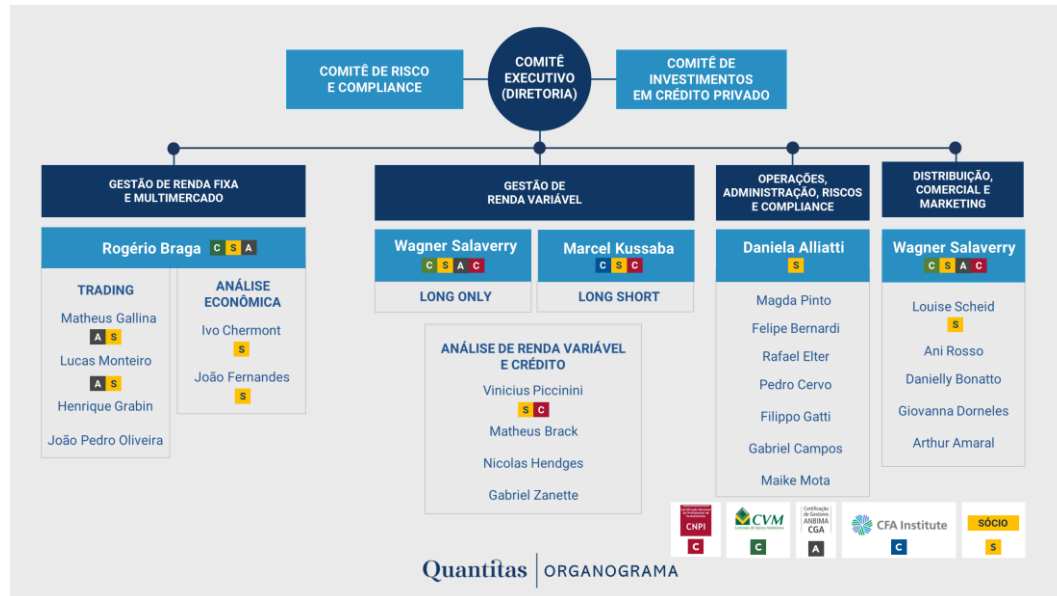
COMITÊ DE RISCO E COMPLIANCE

COMITÊ EXECUTIVO (DIRETORIA)

COMITÊ DE INVESTIMENTOS EM CRÉDITO PRIVADO

GESTÃO DE RENDA FIXA E MULTIMERCADO

Rogério Braga C S A

TRADING

Matheus Gallina
A S

Lucas Monteiro
A S

Henrique Grabin

João Pedro Oliveira

ANÁLISE ECONÔMICA

Ivo Chermont
S

João Fernandes
S

GESTÃO DE RENDA VARIÁVEL

Wagner Salaverry
C S A C

LONG ONLY

Marcel Kussaba
C S C

LONG SHORT

ANÁLISE DE RENDA VARIÁVEL E CRÉDITO

Vinicius Piccinini
S C

Matheus Brack

Nicolas Hendges

Gabriel Zanette

OPERAÇÕES, ADMINISTRAÇÃO, RISCOS E COMPLIANCE

Daniela Alliatti
S

Magda Pinto

Felipe Bernardi

Rafael Elter

Pedro Cervo

Filippo Gatti

Gabriel Campos

Maike Mota

DISTRIBUIÇÃO, COMERCIAL E MARKETING

Wagner Salaverry
C S A C

Louise Scheid
S

Ani Rosso

Danielly Bonatto

Giovanna Dorneles

Arthur Amaral

CNPI
C

CVM
C

Certificação de Gestores ANBIMA CGA
A

CFA Institute
C

SÓCIO
S

Quantitas | ORGANOGRAMA